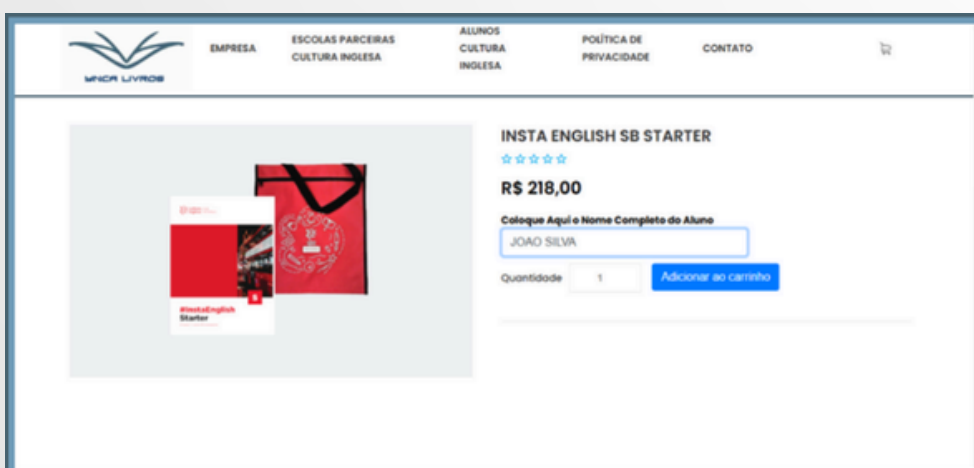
VINCA LIVROS

EMPRESA

ESCOLAS PARCEIRAS CULTURA INGLESA

ALUNOS CULTURA INGLESA

POLÍTICA DE PRIVACIDADE

CONTATO

#InstaEnglish Starter

INSTA ENGLISH SB STARTER

R$ 218,00

Coloque Aqui o Nome Completo do Aluno

JOAO SILVA

Quantidade 1

Adicionar ao carrinho